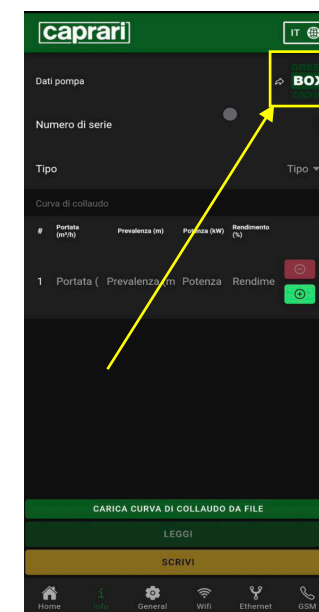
caprari

IT

Dati pompa

BOX

Numero di serie

Tipo

Tipo

Curva di collaudo

| # | Portata (m³/h) | Prevalenza (m) | Potenza (kW) | Rendimento (%) |
|---|---|---|---|---|
| 1 | Portata ( | Prevalenza (m | Potenza | Rendime |

CARICA CURVA DI COLLAUDO DA FILE

LEGGI

SCRIVI

Home Info General Wifi Ethernet GSM